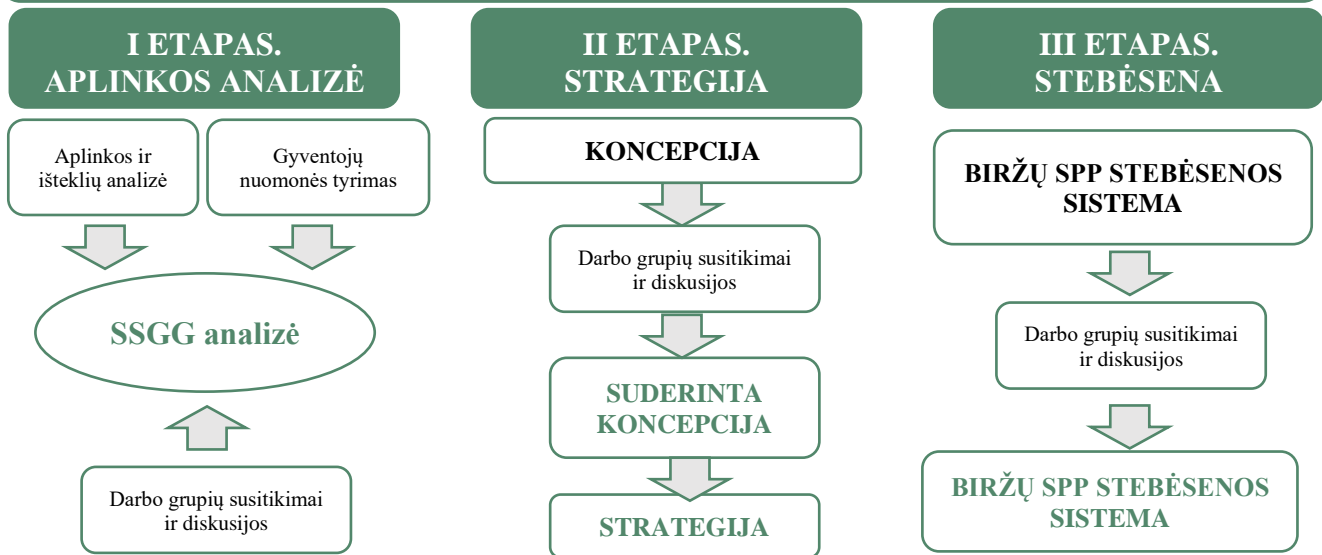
I ETAPAS.
APLINKOS ANALIZĖ

Aplinkos ir išteklių analizė

Gyventojų nuomonės tyrimas

SSGG analizė

Darbo grupių susitikimai ir diskusijos

II ETAPAS.
STRATEGIJA

KONCEPCIJA

Darbo grupių susitikimai ir diskusijos

SUDERINTA KONCEPCIJA

STRATEGIJA

III ETAPAS.
STEBĖSENA

BIRŽŲ SPP STEBĖSENOS SISTEMA

Darbo grupių susitikimai ir diskusijos

BIRŽŲ SPP STEBĖSENOS SISTEMA